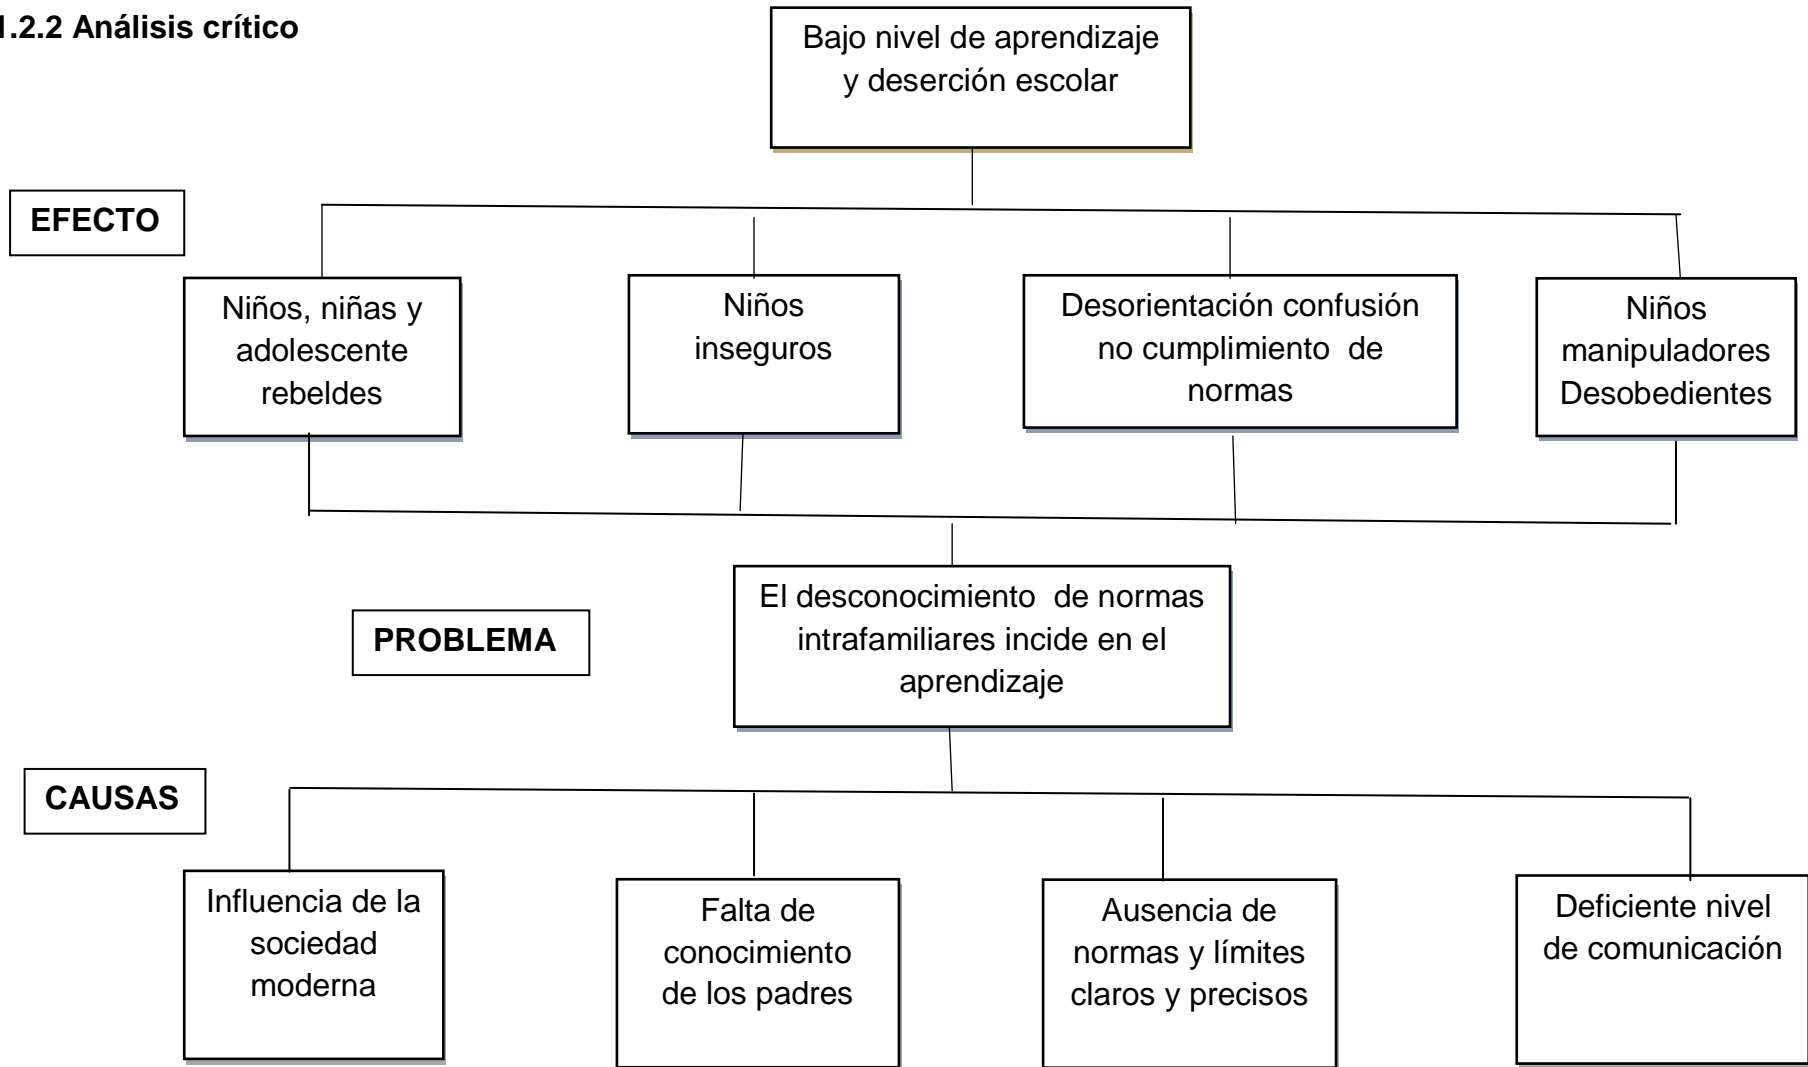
1.2.2 Análisis crítico

Bajo nivel de aprendizaje y deserción escolar

EFECTO

Niños, niñas y adolescente rebeldes

Niños inseguros

Desorientación confusión no cumplimiento de normas

Niños manipuladores Desobedientes

PROBLEMA

El desconocimiento de normas intrafamiliares incide en el aprendizaje

CAUSAS

Influencia de la sociedad moderna

Falta de conocimiento de los padres

Ausencia de normas y límites claros y precisos

Deficiente nivel de comunicación